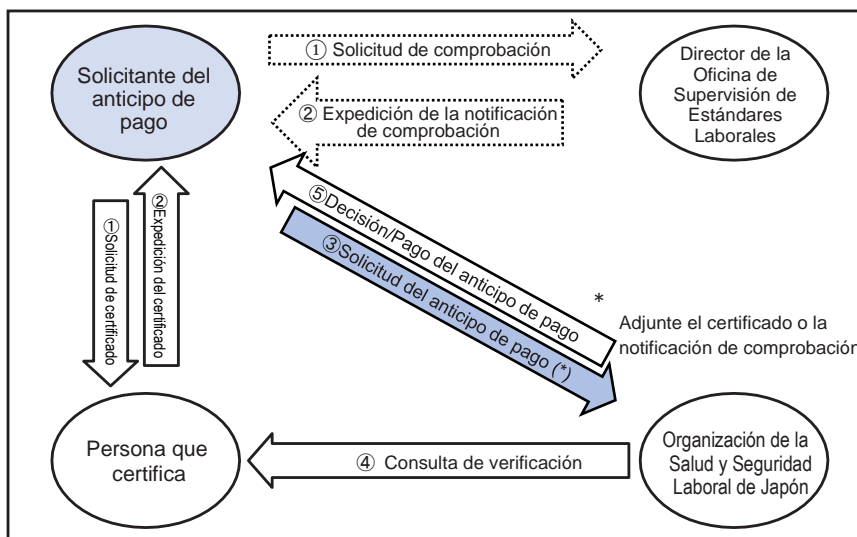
Solicitante del anticipo de pago

① Solicitud de comprobación

Director de la Oficina de Supervisión de Estándares Laborales

② Expedición de la notificación de comprobación

①Solicitud de certificado

②Expedición del certificado

⑤Decisión/Pago del anticipo de pago

③Solicitud del anticipo de pago (*)

*
Adjunte el certificado o la notificación de comprobación

Persona que certifica

④ Consulta de verificación

Organización de la Salud y Seguridad Laboral de Japón